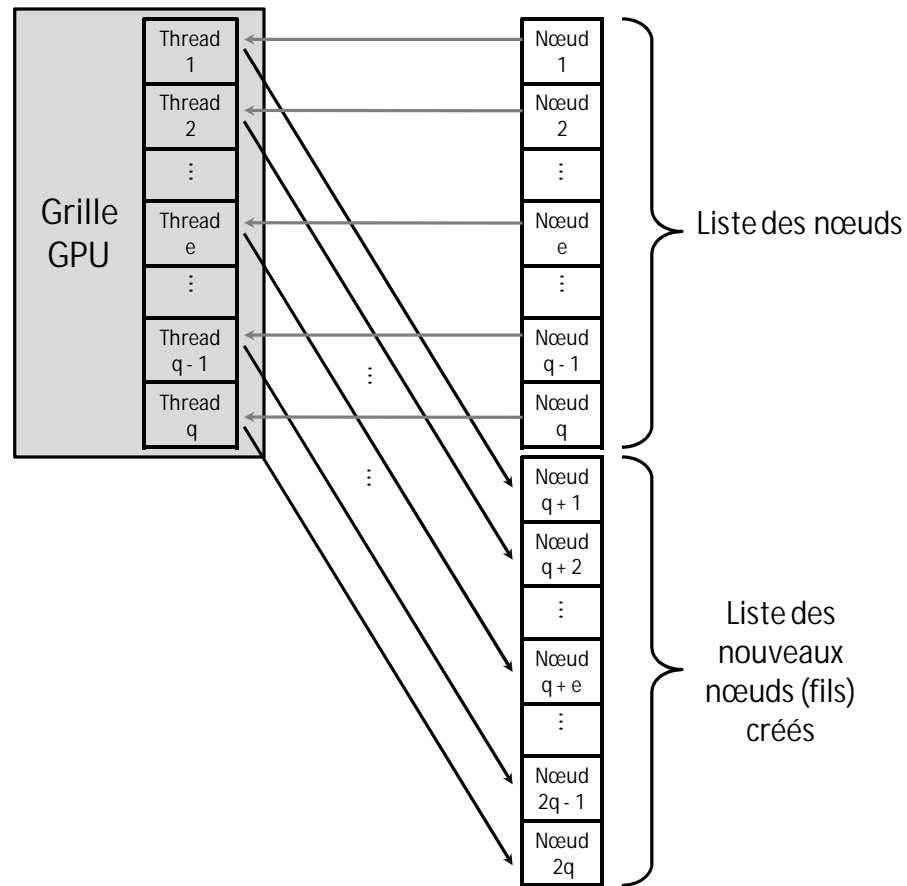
Grille GPU

Thread 1
Thread 2
⋮
Thread e
⋮
Thread q - 1
Thread q

⋮
⋮

Nœud 1
Nœud 2
⋮
Nœud e
⋮
Nœud q - 1
Nœud q

Liste des nœuds

Nœud q + 1
Nœud q + 2
⋮
Nœud q + e
⋮
Nœud 2q - 1
Nœud 2q

Liste des nouveaux nœuds (fils) créés